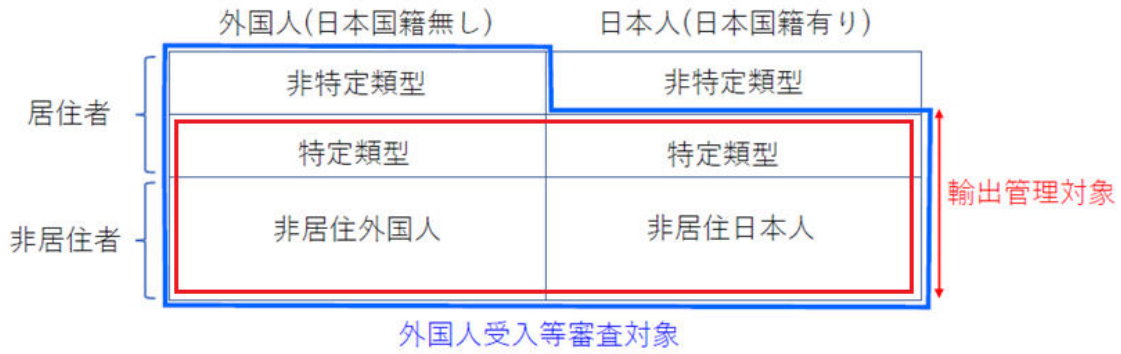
| | 外国人(日本国籍無し) | 日本人(日本国籍有り) |
|---|---|---|
| 居住者 | 非特定類型 | 非特定類型 |
| 居住者 | 特定類型 | 特定類型 |
| 非居住者 | 非居住外国人 | 非居住日本人 |

輸出管理対象

外国人受入等審査対象